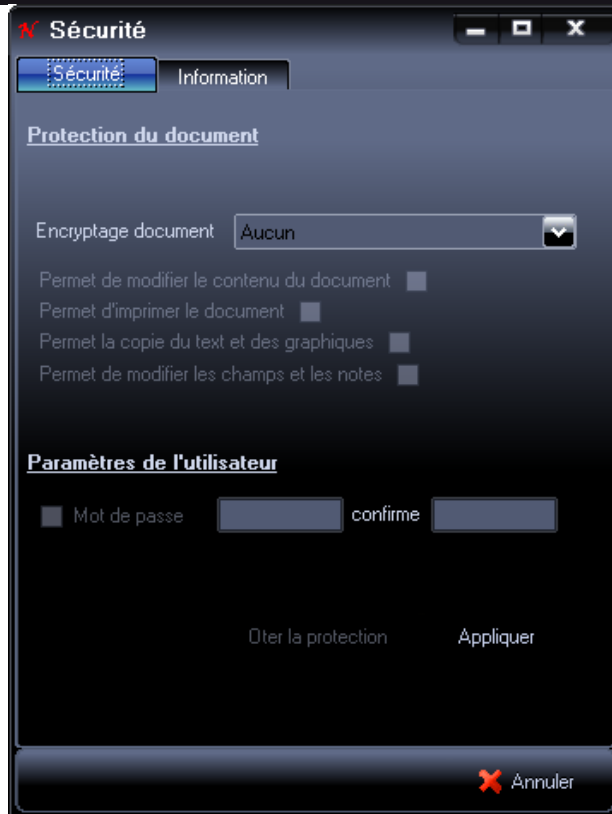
Sécurité

Sécurité | Information

Protection du document

Encryptage document Aucun

Permet de modifier le contenu du document
Permet d'imprimer le document
Permet la copie du text et des graphiques
Permet de modifier les champs et les notes

Paramètres de l'utilisateur

Mot de passe confirme

Oter la protection Appliquer

Annuler